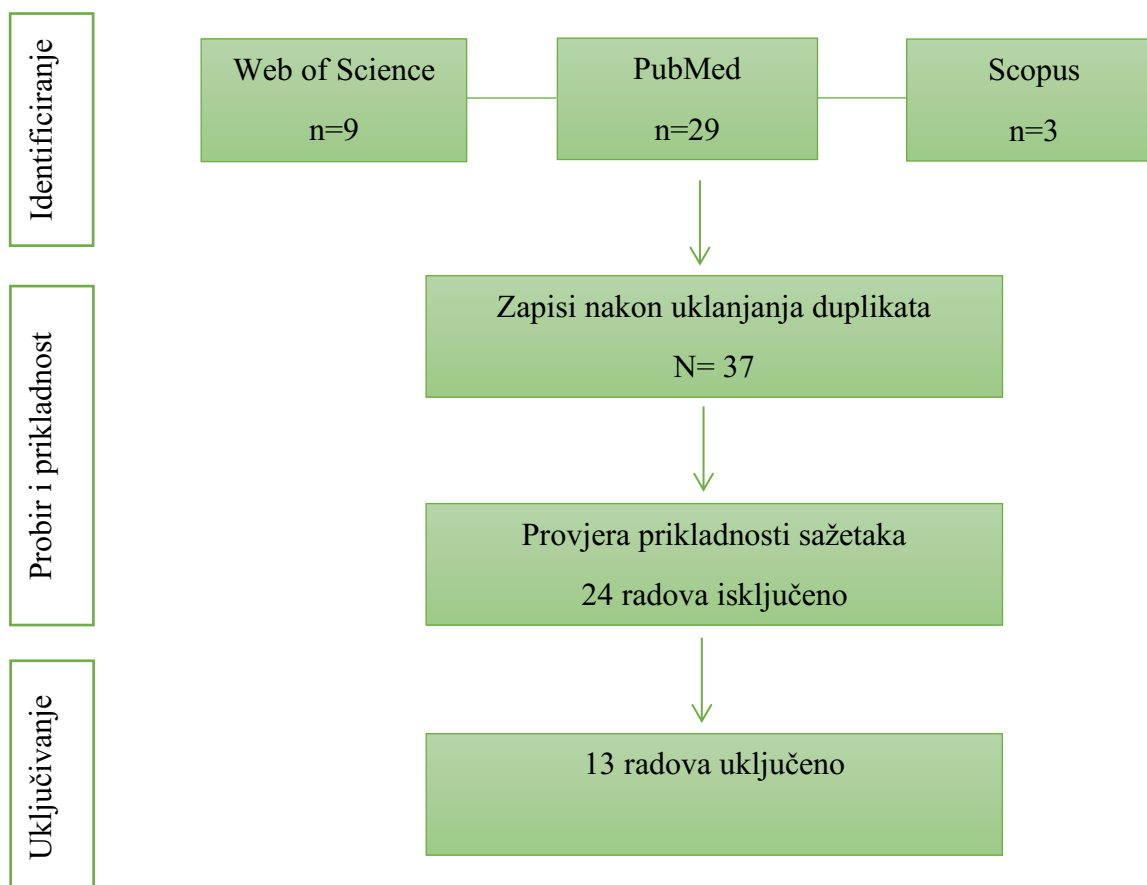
Identificiranje

Web of Science
n=9

PubMed
n=29

Scopus
n=3

Probir i prikladnost

Zapisi nakon uklanjanja duplikata
N= 37

Provjera prikladnosti sažetaka
24 radova isključeno

Uključivanje

13 radova uključeno